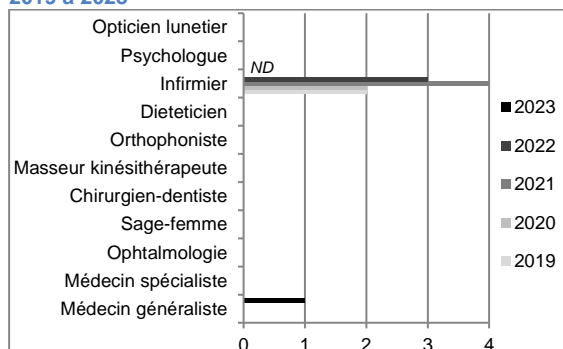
2019 à 2023

Opticien lunetier
Psychologue
Infirmier
Dieteticien
Orthophoniste
Masseur kinésithérapeute
Chirurgien-dentiste
Sage-femme
Ophtalmologie
Médecin spécialiste
Médecin généraliste

ND

0 1 2 3 4

2023
2022
2021
2020
2019